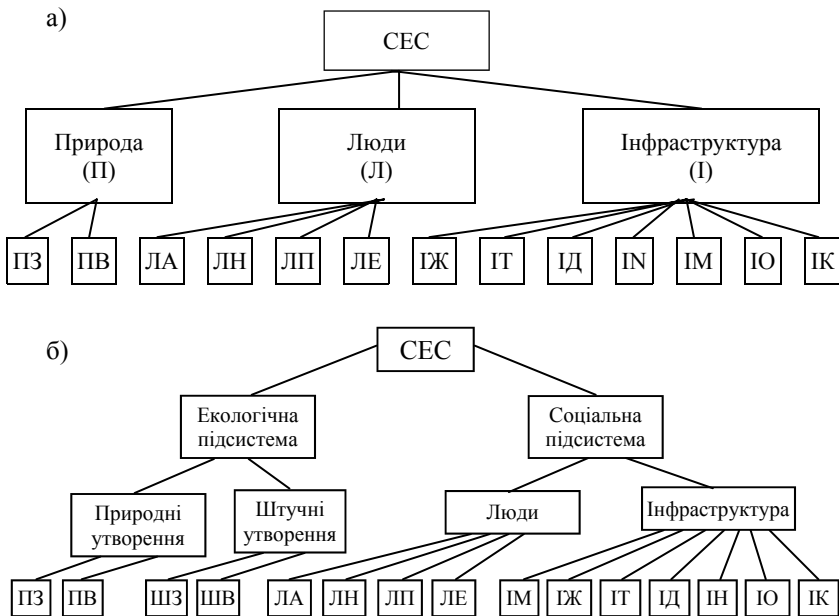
а)

СЕС

Природа (П)

Люди (Л)

Інфраструктура (І)

ПЗ ПВ ЛА ЛН ЛП ЛЕ ІЖ ІТ ІД IN IМ ІО ІК

б)

СЕС

Екологічна підсистема

Соціальна підсистема

Природні утворення

Штучні утворення

Люди

Інфраструктура

ПЗ ПВ ШЗ ШВ ЛА ЛН ЛП ЛЕ ІМ ІЖ ІТ ІД ІН ІО ІК